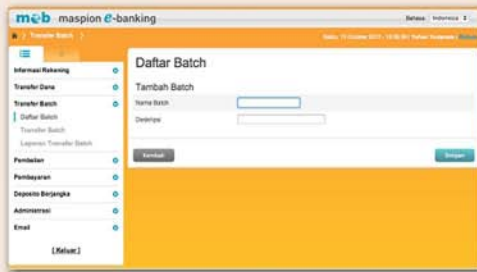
m@b maspion e-banking

Bahasa Indonesia

/ Transfer Batch

Sabtu, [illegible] Oktober 2013 - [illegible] (Waktu Indonesia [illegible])

Informasi Rekening
Transfer Dana
Transfer Batch
Daftar Batch
Transfer Batch
Laporan Transfer Batch
Pembelian
Pembayaran
Deposito Berjangka
Administrasi
Email

[ Keluar ]

Daftar Batch

Tambah Batch

Nama Batch

Deskripsi

Kembali

Simpan